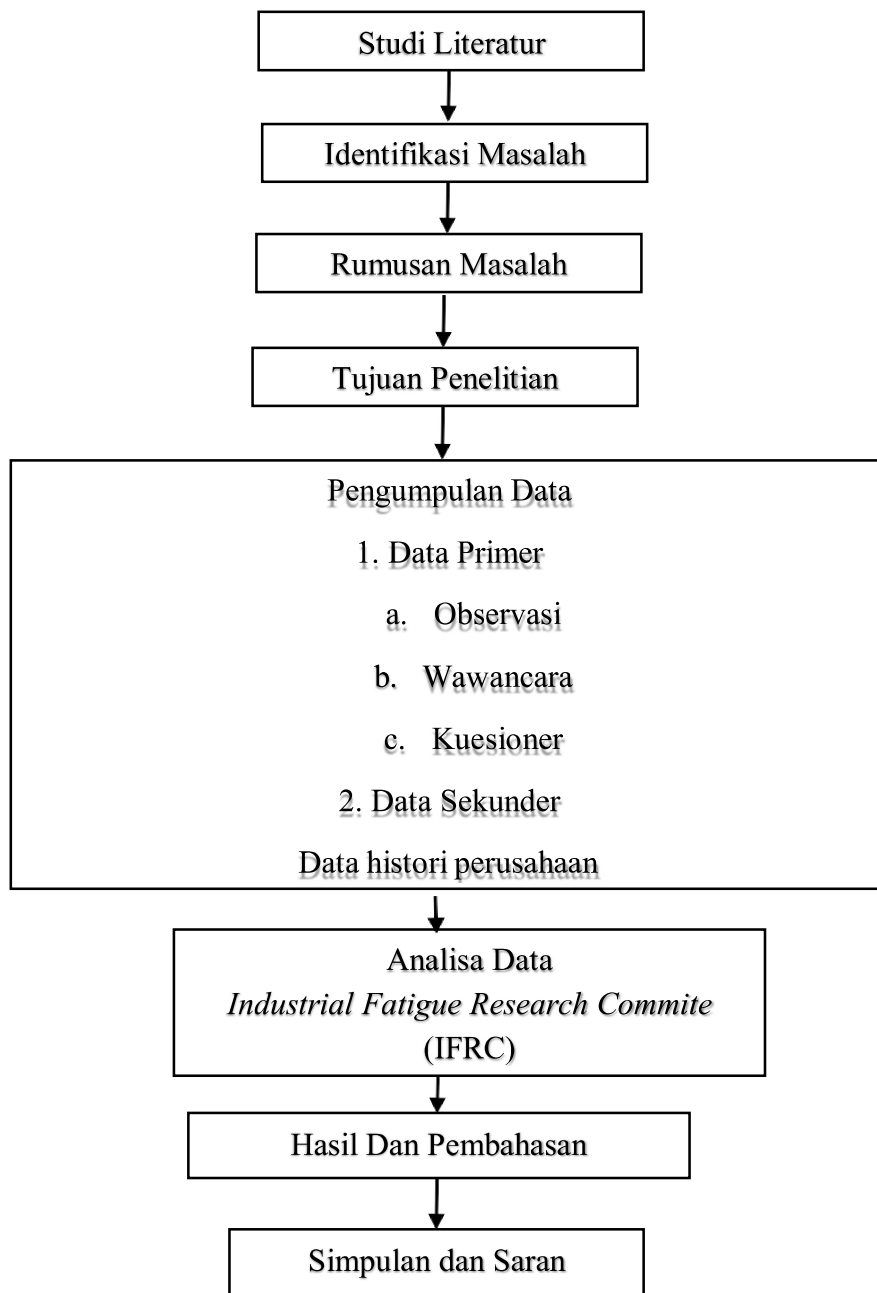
Studi Literatur

Identifikasi Masalah

Rumusan Masalah

Tujuan Penelitian

Pengumpulan Data

1. Data Primer

a. Observasi

b. Wawancara

c. Kuesioner

2. Data Sekunder

Data histori perusahaan

Analisa Data
*Industrial Fatigue Research Commite*
(IFRC)

Hasil Dan Pembahasan

Simpulan dan Saran